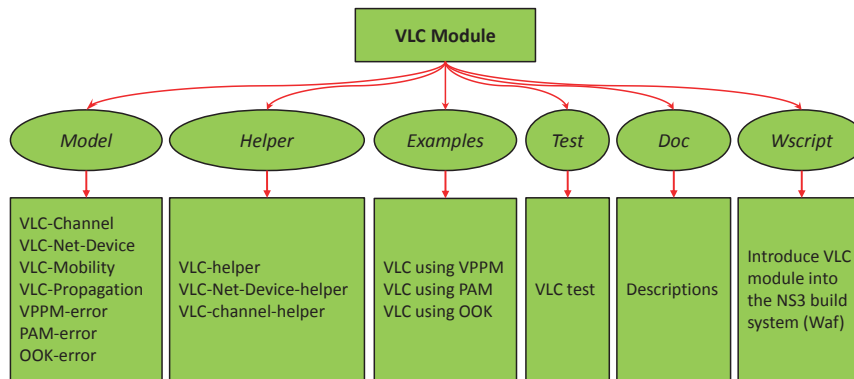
VLC Module

Model

Helper

Examples

Test

Doc

Wscript

VLC-Channel
VLC-Net-Device
VLC-Mobility
VLC-Propagation
VPPM-error
PAM-error
OOK-error

VLC-helper
VLC-Net-Device-helper
VLC-channel-helper

VLC using VPPM
VLC using PAM
VLC using OOK

VLC test

Descriptions

Introduce VLC module into the NS3 build system (Waf)